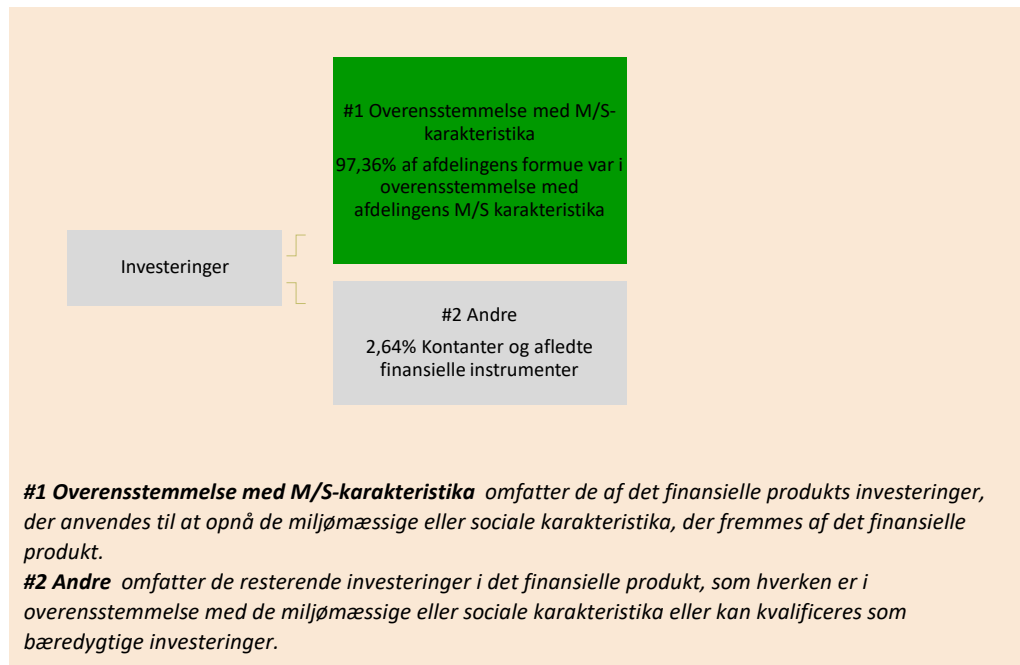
#1 Overensstemmelse med M/S-karakteristika

97,36% af afdelingens formue var i overensstemmelse med afdelingens M/S karakteristika

Investeringer

#2 Andre

2,64% Kontanter og afledte finansielle instrumenter

***#1 Overensstemmelse med M/S-karakteristika*** *omfatter de af det finansielle produkts investeringer, der anvendes til at opnå de miljømæssige eller sociale karakteristika, der fremmes af det finansielle produkt.*
***#2 Andre*** *omfatter de resterende investeringer i det finansielle produkt, som hverken er i overensstemmelse med de miljømæssige eller sociale karakteristika eller kan kvalificeres som bæredygtige investeringer.*